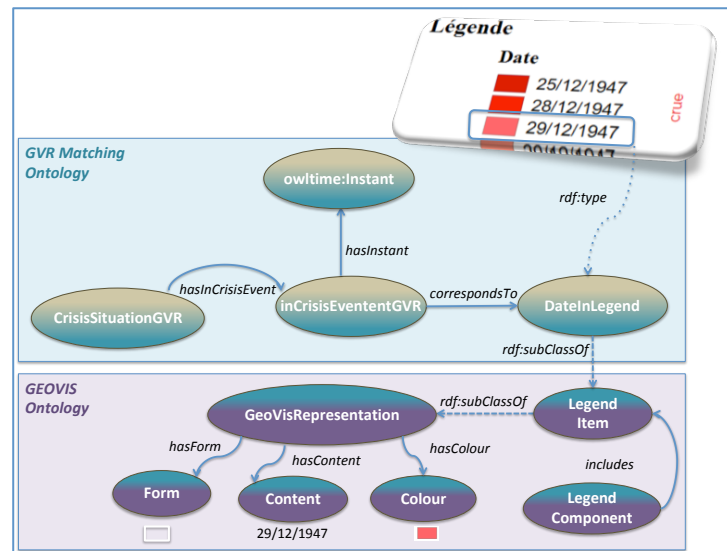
Légende

Date

25/12/1947

28/12/1947

29/12/1947

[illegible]

crue

GVR Matching Ontology

owltime:Instant

hasInstant

rdf:type

hasInCrisisEvent

correspondsTo

CrisisSituationGVR

inCrisisEvententGVR

DateInLegend

rdf:subClassOf

GEOVIS Ontology

GeoVisRepresentation

rdf:subClassOf

Legend Item

hasForm

hasContent

hasColour

includes

Form

Content

Colour

Legend Component

29/12/1947